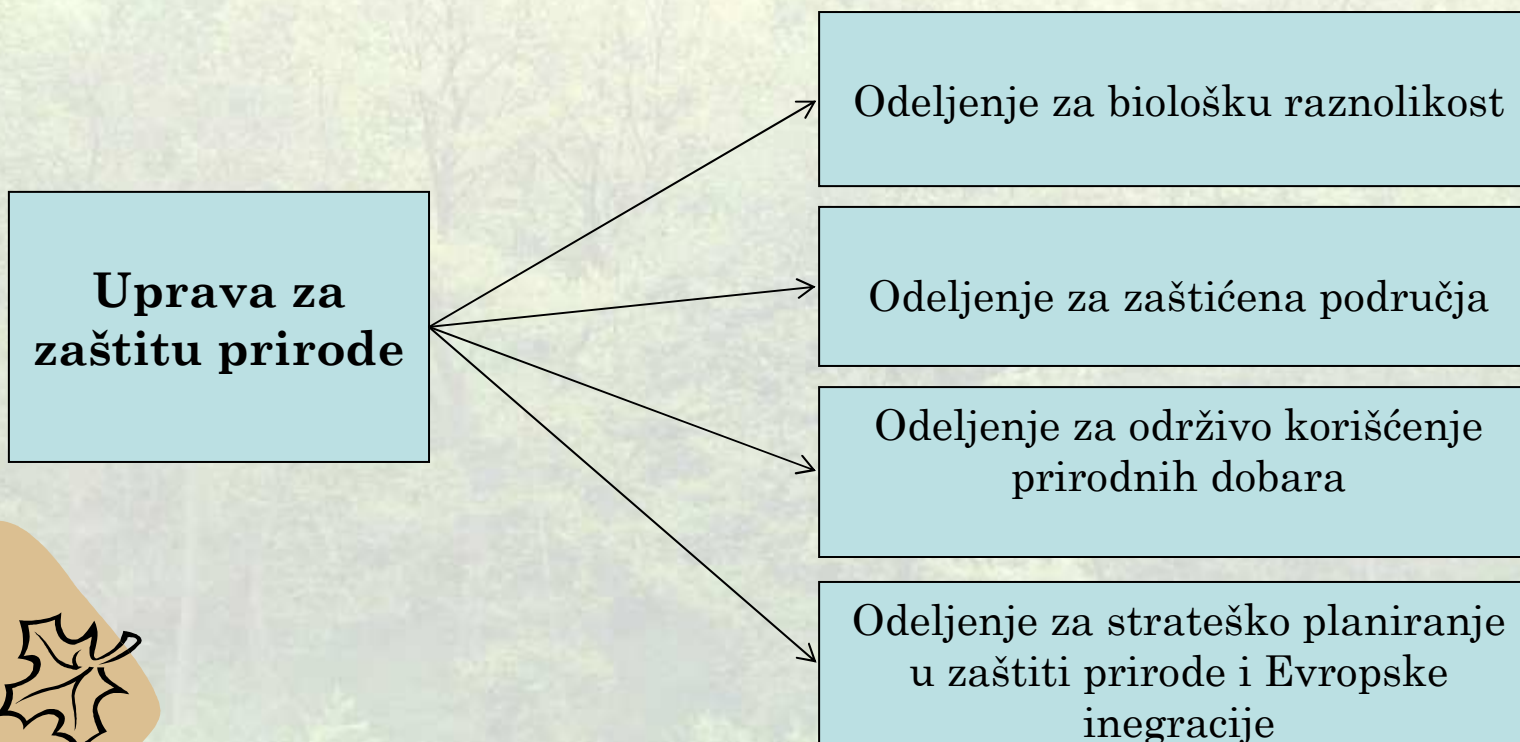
Uprava za zaštitu prirode

Odeljenje za biološku raznolikost

Odeljenje za zaštićena područja

Odeljenje za održivo korišćenje prirodnih dobara

Odeljenje za strateško planiranje u zaštiti prirode i Evropske inegracije